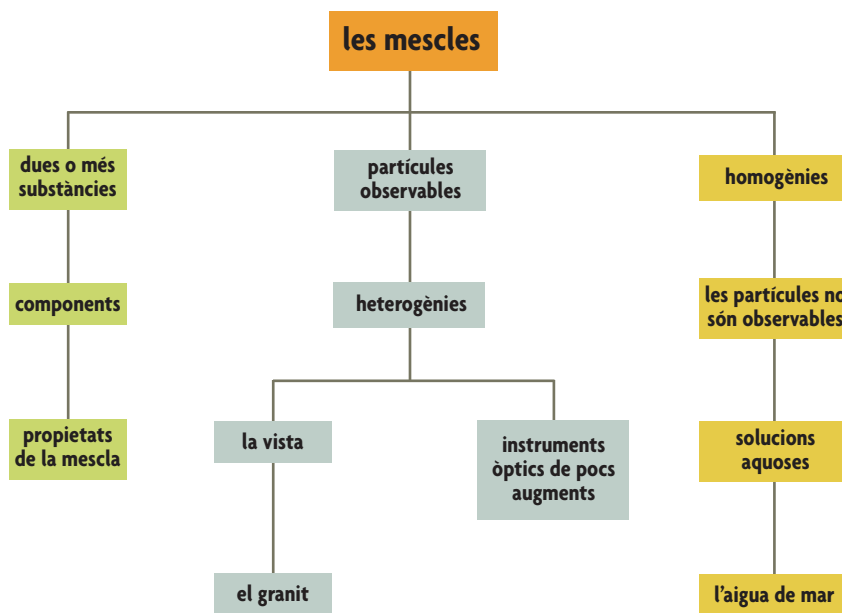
les mescles

dues o més substàncies

components

propietats de la mescla

partícules observables

heterogènies

la vista

el granit

instruments òptics de pocs augments

homogènies

les partícules no són observables

solucions aquoses

l'aigua de mar